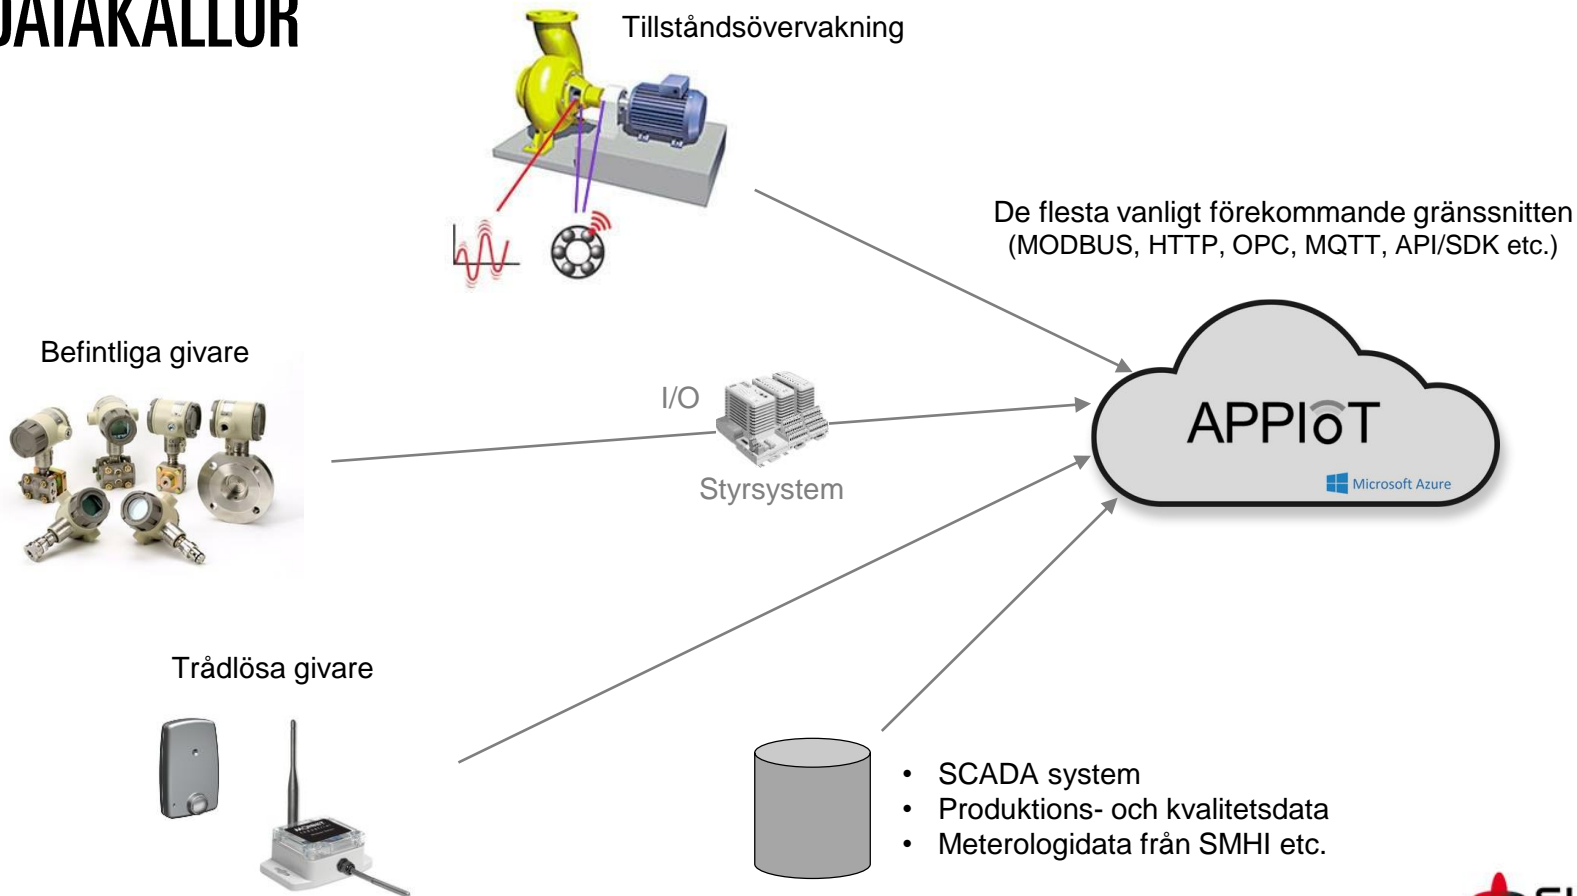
DATAKÄLLOR

Tillståndsövervakning

De flesta vanligt förekommande gränssnitten (MODBUS, HTTP, OPC, MQTT, API/SDK etc.)

Befintliga givare

I/O

Styrsystem

APPIoT

Microsoft Azure

Trådlösa givare

- SCADA system
- Produktions- och kvalitetsdata
- Meterologidata från SMHI etc.